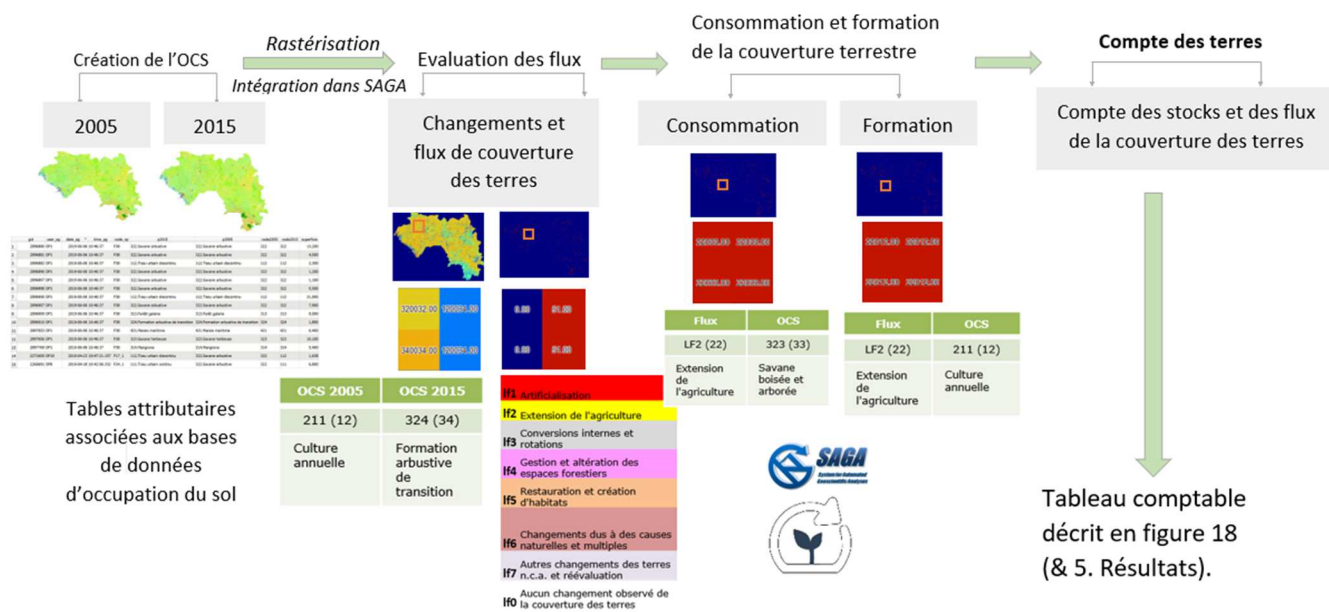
Création de l'OCS

Rastérisation

Intégration dans SAGA

Evaluation des flux

Consommation et formation de la couverture terrestre

Compte des terres

2005

2015

Changements et flux de couverture des terres

Consommation

Formation

Compte des stocks et des flux de la couverture des terres

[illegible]

320032.00 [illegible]

340034.00 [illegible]

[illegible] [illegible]

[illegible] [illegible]

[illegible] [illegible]

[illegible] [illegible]

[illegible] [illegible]

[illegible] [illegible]

| Flux | OCS |
|---|---|
| LF2 (22) | 323 (33) |
| Extension de l'agriculture | Savane boisée et arborée |

| Flux | OCS |
|---|---|
| LF2 (22) | 211 (12) |
| Extension de l'agriculture | Culture annuelle |

| OCS 2005 | OCS 2015 |
|---|---|
| 211 (12) | 324 (34) |
| Culture annuelle | Formation arbustive de transition |

Tables attributaires associées aux bases de données d'occupation du sol

lf1 Artificialisation
lf2 Extension de l'agriculture
lf3 Conversions internes et rotations
lf4 Gestion et altération des espaces forestiers
lf5 Restauration et création d'habitats
lf6 Changements dus à des causes naturelles et multiples
lf7 Autres changements des terres n.c.a. et réévaluation
lf0 Aucun changement observé de la couverture des terres

SAGA

Tableau comptable décrit en figure 18 (& 5. Résultats).